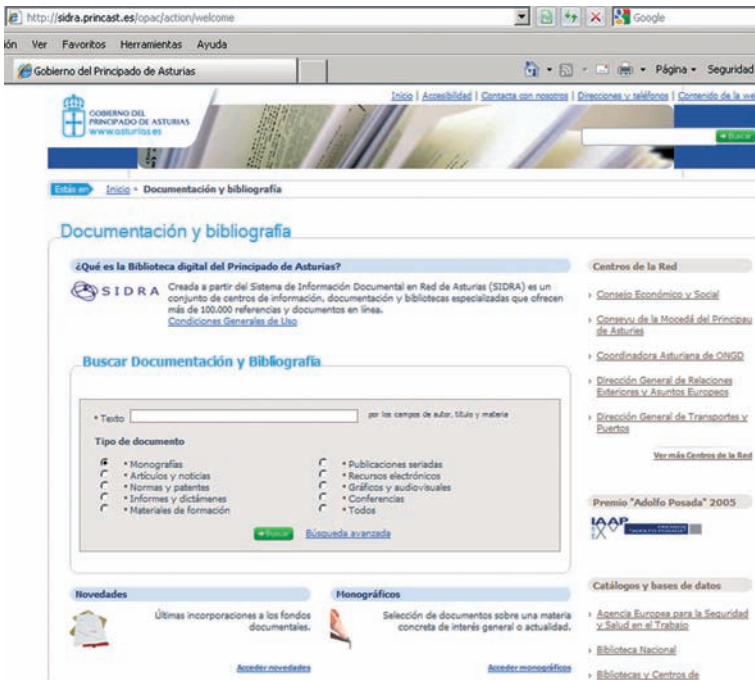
http://sidra.princast.es/opac/action/welcome

Google

ión Ver Favoritos Herramientas Ayuda

Gobierno del Principado de Asturias

Página • Seguridad

GOBIERNO DEL PRINCIPADO DE ASTURIAS www.asturias.es

Inicio | Accesibilidad | Contacta con nosotros | Direcciones y teléfonos | Contenido de la we

Buscar

Estás en Inicio • Documentación y bibliografía

Documentación y bibliografía

¿Qué es la Biblioteca digital del Principado de Asturias?

SIDRA

Creada a partir del Sistema de Información Documental en Red de Asturias (SIDRA) es un conjunto de centros de información, documentación y bibliotecas especializadas que ofrecen más de 100.000 referencias y documentos en línea.
Condiciones Generales de Uso

Buscar Documentación y Bibliografía

• Texto por los campos de autor, título y materia

Tipo de documento

• Monografías
• Artículos y noticias
• Normas y patentes
• Informes y dictámenes
• Materiales de formación

• Publicaciones seriadas
• Recursos electrónicos
• Gráficos y audiovisuales
• Conferencias
• Todos

Buscar Búsqueda avanzada

Novedades

Últimas incorporaciones a los fondos documentales.

Acceder novedades

Monográficos

Selección de documentos sobre una materia concreta de interés general o actualidad.

Acceder monográficos

Centros de la Red

Consejo Económico y Social

Conseyu de la Mocedá del Principau de Asturies

Coordinadora Asturiana de ONGD

Dirección General de Relaciones Exteriores y Asuntos Europeos

Dirección General de Transportes y Puertos

Ver más Centros de la Red

Premio "Adolfo Posada" 2005

IAAP

Catálogos y bases de datos

Agencia Europea para la Seguridad y Salud en el Trabajo

Biblioteca Nacional

Bibliotecas y Centros de